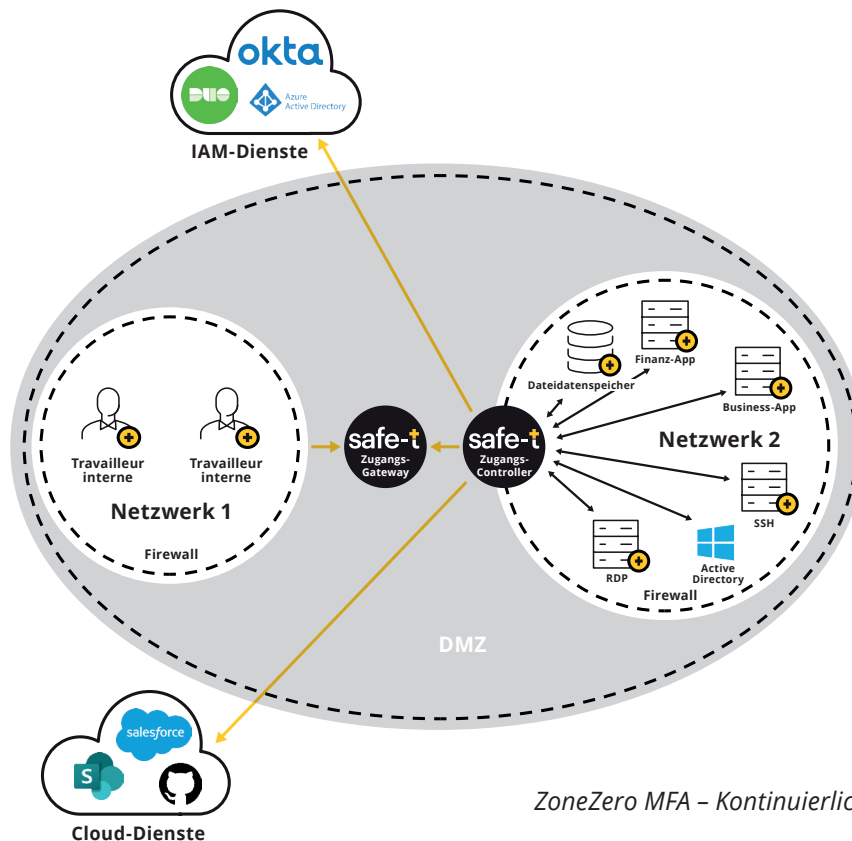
okta
DUO
Azure Active Directory
IAM-Dienste

Travailleur interne
Travailleur interne
Netzwerk 1
Firewall

safe-t Zugangs-Gateway
safe-t Zugangs-Controller

Dateidatenspeicher
Finanz-App
Business-App
Netzwerk 2
SSH
RDP
Active Directory
Firewall

DMZ

salesforce
S
Cloud-Dienste

ZoneZero MFA – Kontinuierlic